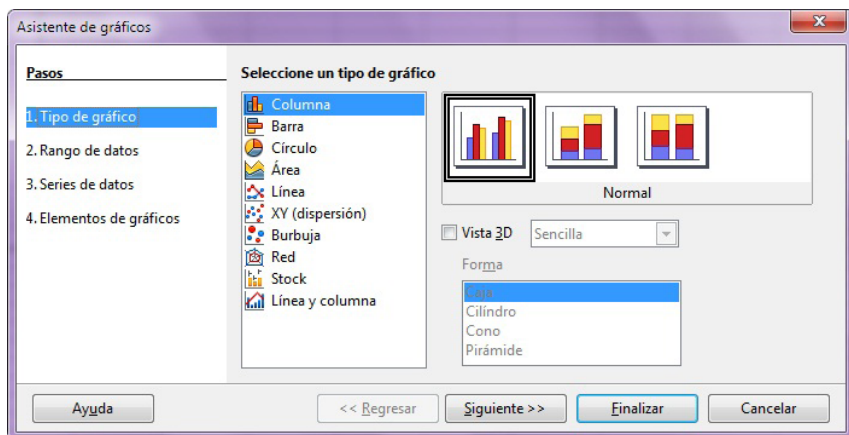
Asistente de gráficos

Pasos

1. Tipo de gráfico
2. Rango de datos
3. Series de datos
4. Elementos de gráficos

Seleccione un tipo de gráfico

Columna
Barra
Círculo
Área
Línea
XY (dispersión)
Burbuja
Red
Stock
Línea y columna

Normal

Vista 3D
Sencilla

Forma
Caja
Cilindro
Cono
Pirámide

Ayuda
<< Regresar
Siguiente >>
Finalizar
Cancelar